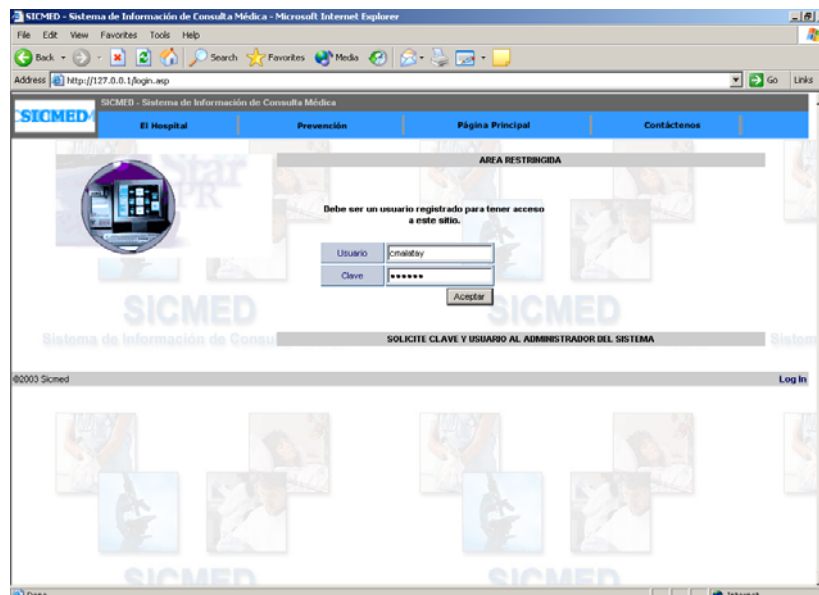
SICMED - Sistema de Información de Consulta Médica - Microsoft Internet Explorer

File Edit View Favorites Tools Help

Back Search Favorites Media

Address http://127.0.0.1/login.asp Go Links

SICMED - Sistema de Información de Consulta Médica

SICMED

El Hospital | Prevención | Página Principal | Contáctenos

AREA RESTRINGIDA

Debe ser un usuario registrado para tener acceso a este sitio.

Usuario | cmalatay
Clave | •••••••

Aceptar

SICMED
Sistema de Información de Consu

SICMED

SOLICITE CLAVE Y USUARIO AL ADMINISTRADOR DEL SISTEMA

Sistem

©2003 Sicmed

Log In

SICMED SICMED

Done Internet